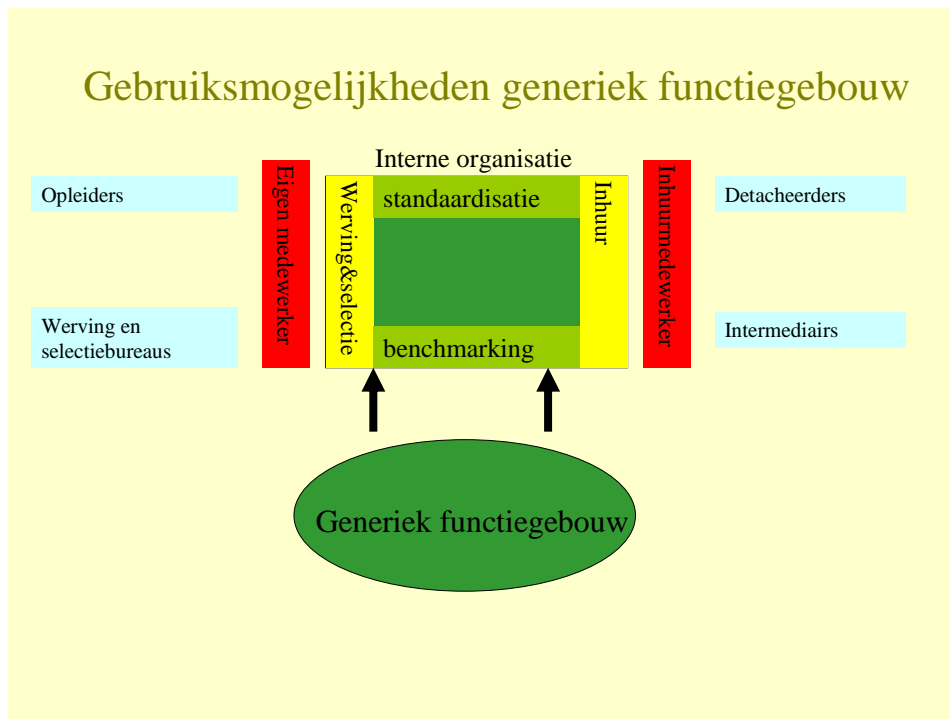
Gebruiksmogelijkheden generiek functiegebouw

Interne organisatie

Opleiders

Werving en selectiebureaus

Eigen medewerker

Werving&selectie

standaardisatie

benchmarking

Inhuur

Inhuurmedewerker

Detacheerders

Intermediairs

Generiek functiegebouw